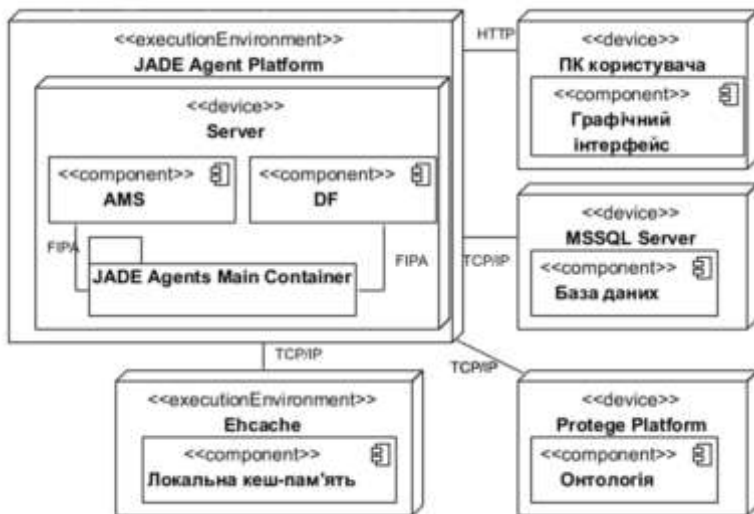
<<executionEnvironment>>
JADE Agent Platform

<<device>>
Server

<<component>>
AMS

<<component>>
DF

FIPA

JADE Agents Main Container

FIPA

HTTP

<<device>>
ПК користувача

<<component>>
Графічний інтерфейс

<<device>>
MSSQL Server

TCP/IP

<<component>>
База даних

TCP/IP

TCP/IP

<<executionEnvironment>>
Ehcache

<<component>>
Локальна кеш-пам'ять

<<device>>
Protege Platform

<<component>>
Онтологія